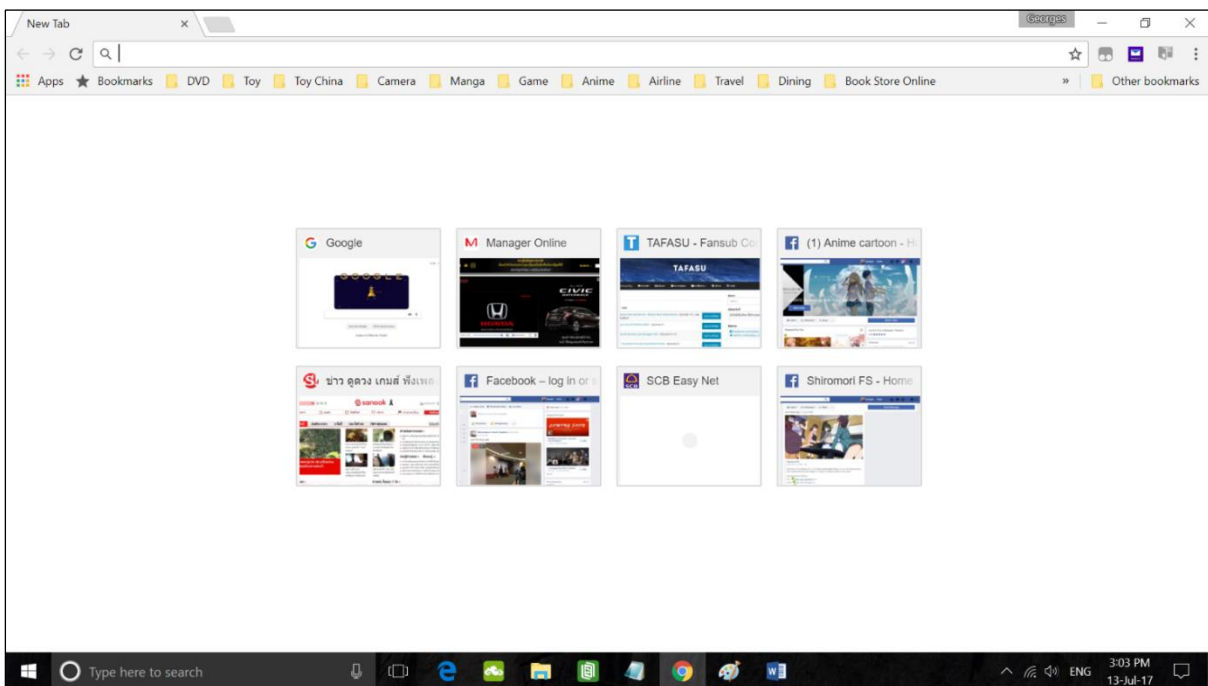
New Tab ×

Georges

Apps Bookmarks DVD Toy Toy China Camera Manga Game Anime Airline Travel Dining Book Store Online » Other bookmarks

Google

Manager Online

TAFASU - Fansub Co

(1) Anime cartoon - H

ข่าว ดูดวง เกมส์ ฟังเพล

Facebook – log in or s

SCB Easy Net

Shiromori FS - Home

Type here to search

ENG 3:03 PM 13-Jul-17